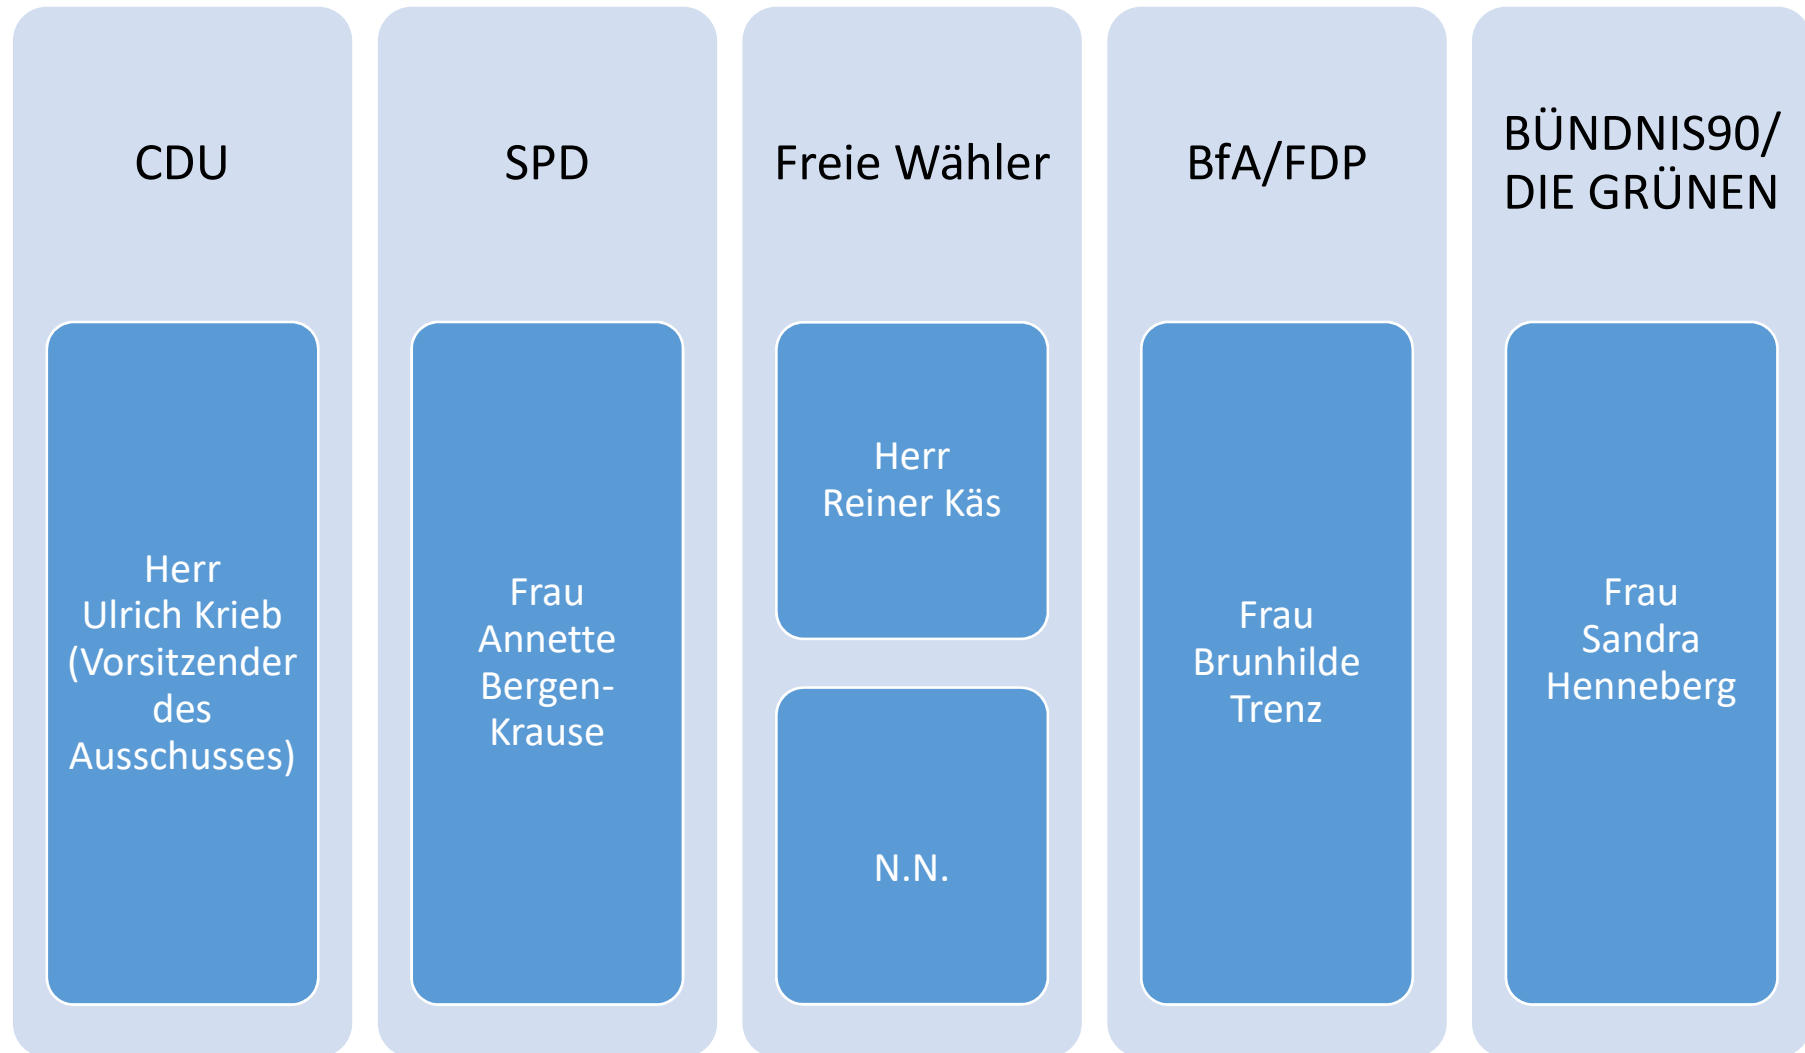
CDU

Herr
Ulrich Krieb
(Vorsitzender des Ausschusses)

SPD

Frau
Annette
Bergen-Krause

Freie Wähler

Herr
Reiner Käs

N.N.

BfA/FDP

Frau
Brunhilde
Trenz

BÜNDNIS90/
DIE GRÜNEN

Frau
Sandra
Henneberg